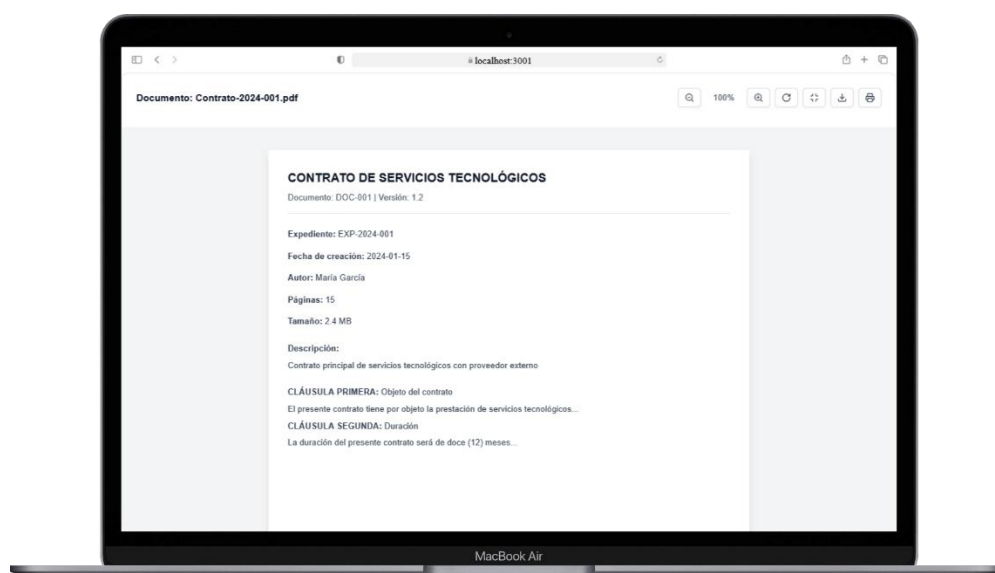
localhost:3001

Documento: Contrato-2024-001.pdf

100%

CONTRATO DE SERVICIOS TECNOLÓGICOS

Documento: DOC-001 | Versión: 1.2

Expediente: EXP-2024-001

Fecha de creación: 2024-01-15

Autor: María García

Páginas: 15

Tamaño: 2.4 MB

Descripción:

Contrato principal de servicios tecnológicos con proveedor externo

CLÁUSULA PRIMERA: Objeto del contrato

El presente contrato tiene por objeto la prestación de servicios tecnológicos...

CLÁUSULA SEGUNDA: Duración

La duración del presente contrato será de doce (12) meses...

MacBook Air